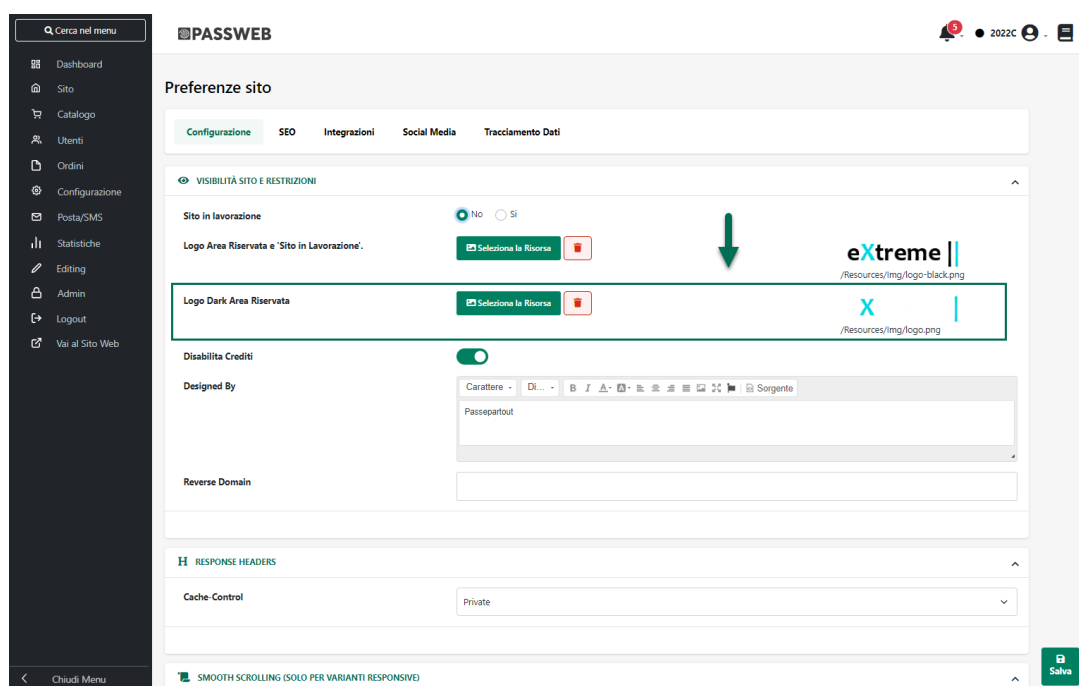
Cerca nel menu

Dashboard
Sito
Catalogo
Utenti
Ordini
Configurazione
Posta/SMS
Statistiche
Editing
Admin
Logout
Vai al Sito Web

Chiudi Menu

PASSWEB

5

2022C

Preferenze sito

Configurazione SEO Integrazioni Social Media Tracciamento Dati

VISIBILITÀ SITO E RESTRIZIONI

Sito in lavorazione
No Si

Logo Area Riservata e 'Sito in Lavorazione'.
Seleziona la Risorsa
eXtreme
/Resources/Img/logo-black.png

Logo Dark Area Riservata
Seleziona la Risorsa
X
/Resources/Img/logo.png

Disabilita Crediti

Designed By
Carattere Di... Sorgente
Passepartout

Reverse Domain

RESPONSE HEADERS

Cache-Control
Private

SMOOTH SCROLLING (SOLO PER VARIANTI RESPONSIVE)

Salva